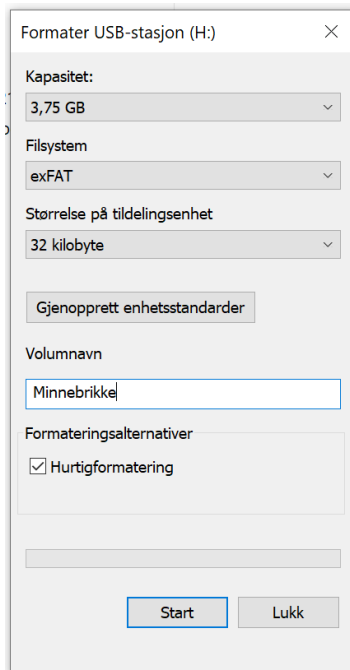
Formater USB-stasjon (H:)

Kapasitet:
3,75 GB

Filsystem
exFAT

Størrelse på tildelingsenhet
32 kilobyte

Gjenopprett enhetsstandarder

Volumnavn
Minnebrikke

Formateringsalternativer
Hurtigformatering

Start
Lukk